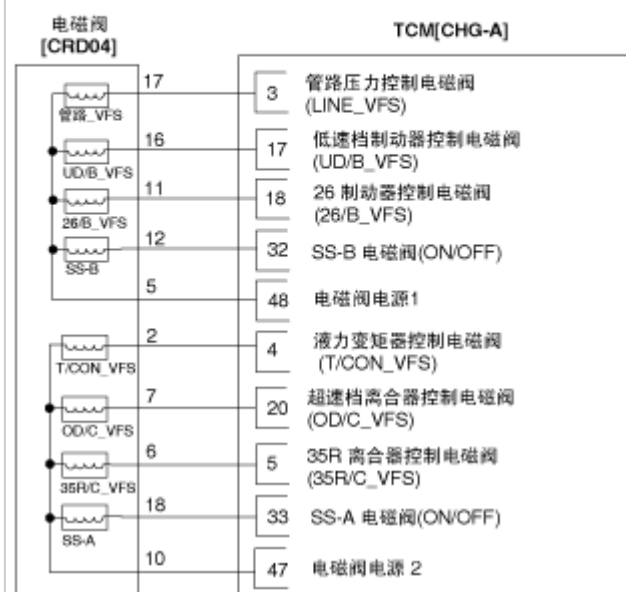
电磁阀
[CRD04]

TCM[CHG-A]

管路_VFS
17
3 管路压力控制电磁阀 (LINE_VFS)

UD/B_VFS
16
17 低速档制动器控制电磁阀 (UD/B_VFS)

26/B_VFS
11
18 26 制动器控制电磁阀 (26/B_VFS)

SS-B
12
32 SS-B 电磁阀(ON/OFF)

5
48 电磁阀电源1

T/CON_VFS
2
4 液力变矩器控制电磁阀 (T/CON_VFS)

OD/C_VFS
7
20 超速档离合器控制电磁阀 (OD/C_VFS)

35R/C_VFS
6
5 35R 离合器控制电磁阀 (35R/C_VFS)

SS-A
18
33 SS-A 电磁阀(ON/OFF)

10
47 电磁阀电源 2